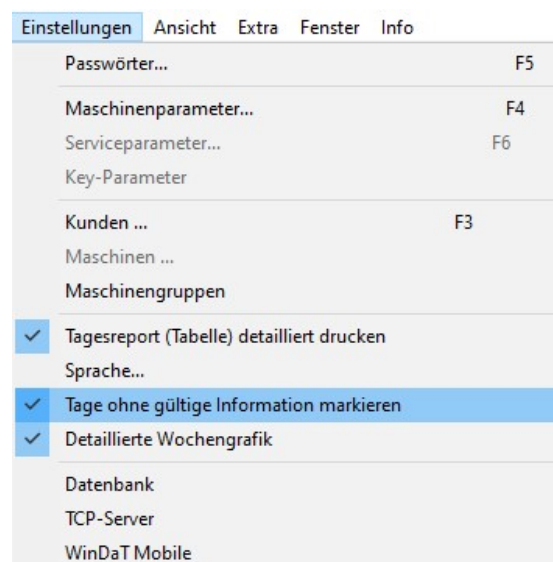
Einstellungen Ansicht Extra Fenster Info

Passwörter... F5

Maschinenparameter... F4
Serviceparameter... F6
Key-Parameter

Kunden ... F3
Maschinen ...
Maschinengruppen

✓ Tagesreport (Tabelle) detailliert drucken
Sprache...
✓ Tage ohne gültige Information markieren
✓ Detaillierte Wochengrafik

Datenbank
TCP-Server
WinDaT Mobile